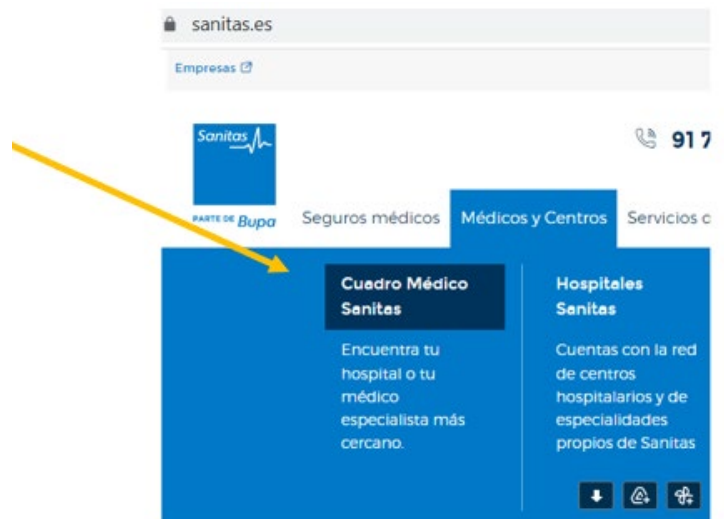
sanitas.es

Empresas

Sanitas

PARTE DE Bupa

91 7

Seguros médicos Médicos y Centros Servicios c

Cuadro Médico Sanitas

Encuentra tu hospital o tu médico especialista más cercano.

Hospitales Sanitas

Cuentas con la red de centros hospitalarios y de especialidades propios de Sanitas